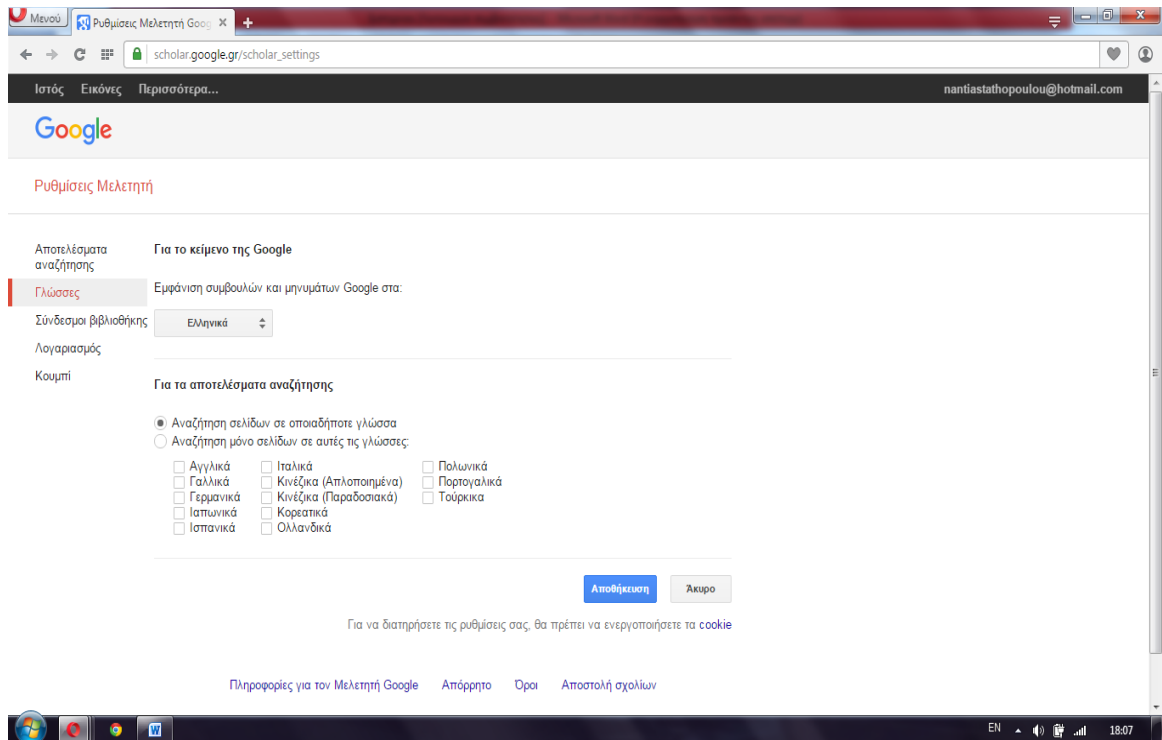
Μενού

Ρυθμίσεις Μελετητή Goog ×

scholar.google.gr/scholar_settings

Ιστός Εικόνες Περισσότερα...

nantiastathopoulou@hotmail.com

Google

Ρυθμίσεις Μελετητή

Αποτελέσματα αναζήτησης

Γλώσσες

Σύνδεσμοι βιβλιοθήκης

Λογαριασμός

Κουμπί

Για το κείμενο της Google

Εμφάνιση συμβουλών και μηνυμάτων Google στα:

Ελληνικά

Για τα αποτελέσματα αναζήτησης

Αναζήτηση σελίδων σε οποιαδήποτε γλώσσα

Αναζήτηση μόνο σελίδων σε αυτές τις γλώσσες:

Αγγλικά
Γαλλικά
Γερμανικά
Ιαπωνικά
Ισπανικά
Ιταλικά
Κινέζικα (Απλοποιημένα)
Κινέζικα (Παραδοσιακά)
Κορεατικά
Ολλανδικά
Πολωνικά
Πορτογαλικά
Τούρκικα

Αποθήκευση

Άκυρο

Για να διατηρήσετε τις ρυθμίσεις σας, θα πρέπει να ενεργοποιήσετε τα cookie

Πληροφορίες για τον Μελετητή Google Απόρρητο Όροι Αποστολή σχολίων

EN 18:07